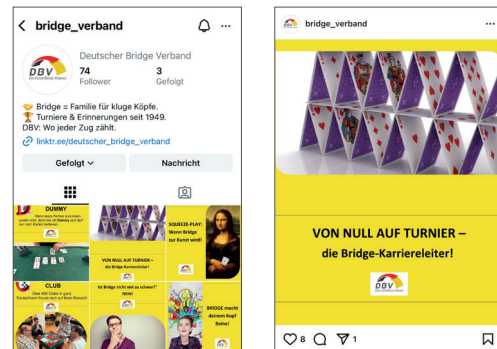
< bridge_verband

Deutscher Bridge Verband
74 Follower
3 Gefolgt

DBV

🤝 Bridge = Familie für kluge Köpfe.
🏆 Turniere & Erinnerungen seit 1949.
DBV: Wo jeder Zug zählt.
🔗 linktr.ee/deutscher_bridge_verband

Gefolgt ∨
Nachricht

DUMMY
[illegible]

SQUEEZE-PLAY: Wenn Bridge zur Kunst wird!

VON NULL AUF TURNIER – die Bridge-Karriereleiter!

CLUB
Über 400 Clubs in ganz Deutschland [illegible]

Ist Bridge nicht viel zu schwer? NEIN!

BRIDGE macht deinem Kopf Beine!

bridge_verband

VON NULL AUF TURNIER –
die Bridge-Karriereleiter!

DBV

8
1